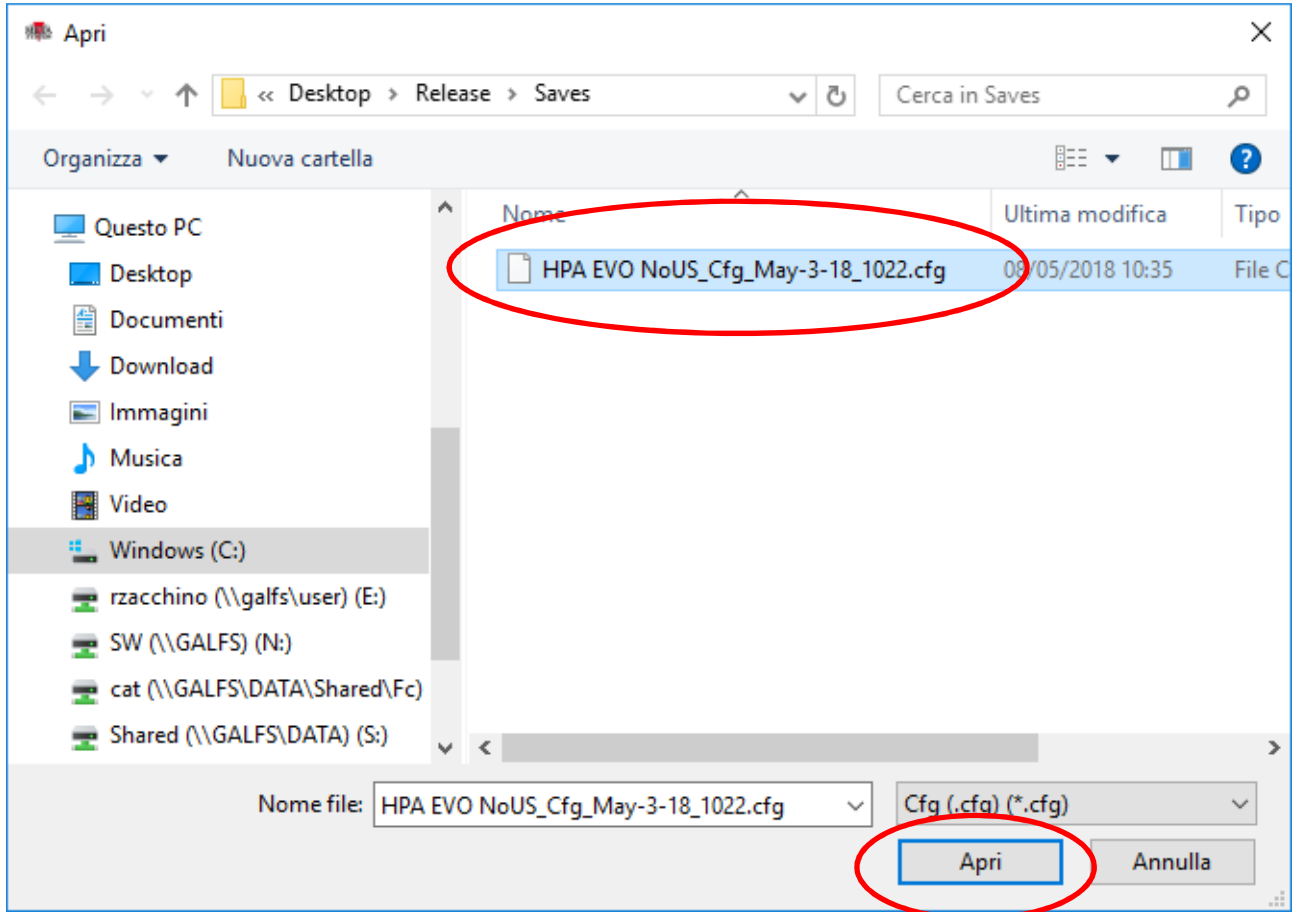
Apri

« Desktop › Release › Saves

Cerca in Saves

Organizza ▾ Nuova cartella

Questo PC
Desktop
Documenti
Download
Immagini
Musica
Video
Windows (C:)
rzacchino (\\galfs\user) (E:)
SW (\\GALFS) (N:)
cat (\\GALFS\DATA\Shared\Fc)
Shared (\\GALFS\DATA) (S:)

| Nome | Ultima modifica | Tipo |
|---|---|---|
| HPA EVO NoUS_Cfg_May-3-18_1022.cfg | 08/05/2018 10:35 | File C |

Nome file: HPA EVO NoUS_Cfg_May-3-18_1022.cfg

Cfg (.cfg) (*.cfg)

Apri

Annulla